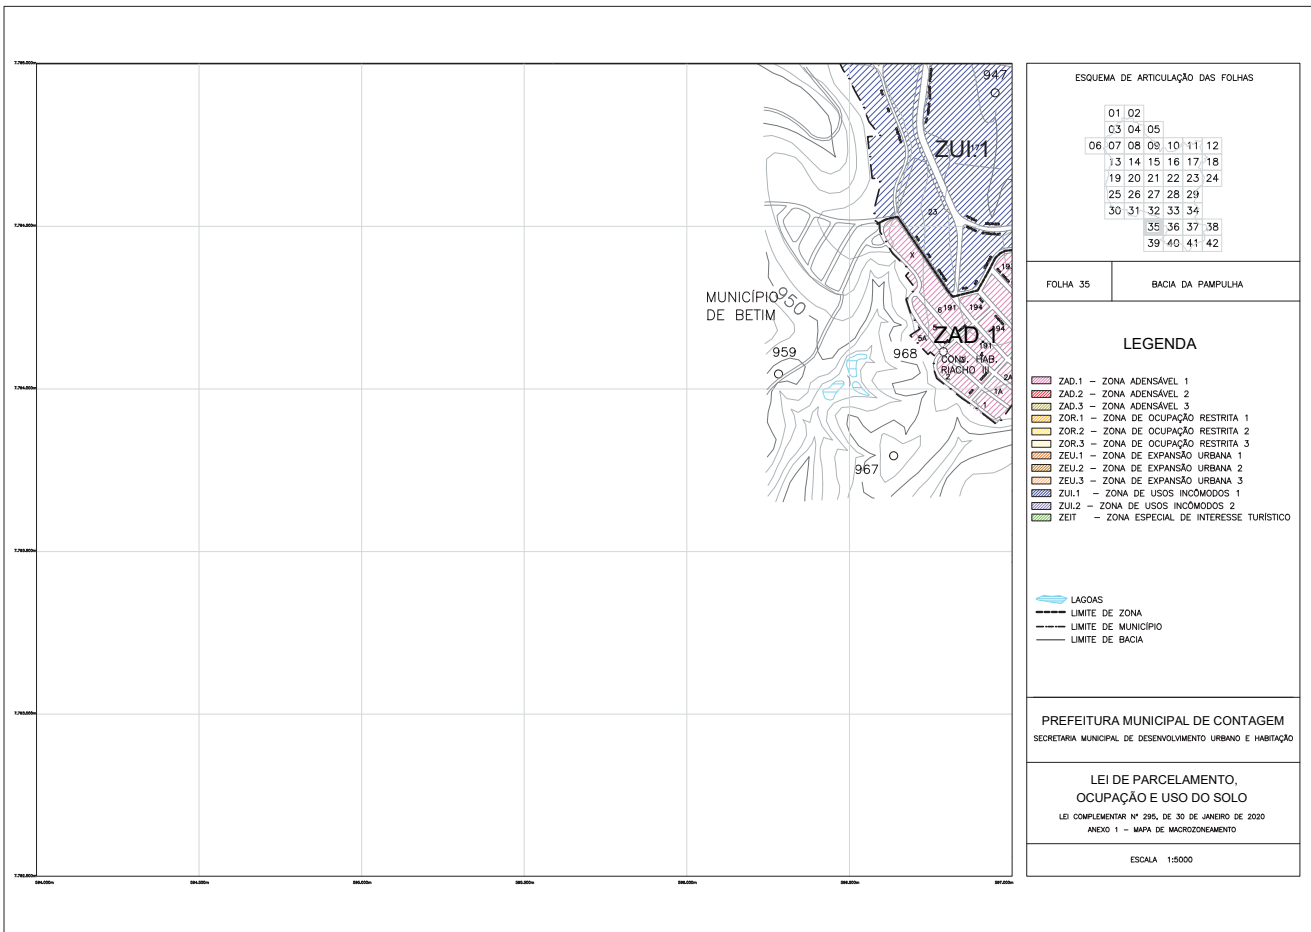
947
ZUI 1
23
MUNICÍPIO DE BETIM
950
959
968
ZAD 1
CONJ. HAB. RIACHO III
967
191
194
5A
1A
2A
1
19

ESQUEMA DE ARTICULAÇÃO DAS FOLHAS

| | 01 | 02 | | | | |
|---|---|---|---|---|---|---|
| | 03 | 04 | 05 | | | |
| 06 | 07 | 08 | 09 | 10 | 11 | 12 |
| | 13 | 14 | 15 | 16 | 17 | 18 |
| | 19 | 20 | 21 | 22 | 23 | 24 |
| | 25 | 26 | 27 | 28 | 29 | |
| | 30 | 31 | 32 | 33 | 34 | |
| | | | 35 | 36 | 37 | 38 |
| | | | 39 | 40 | 41 | 42 |

FOLHA 35
BACIA DA PAMPULHA

LEGENDA
ZAD.1 – ZONA ADENSÁVEL 1
ZAD.2 – ZONA ADENSÁVEL 2
ZAD.3 – ZONA ADENSÁVEL 3
ZOR.1 – ZONA DE OCUPAÇÃO RESTRITA 1
ZOR.2 – ZONA DE OCUPAÇÃO RESTRITA 2
ZOR.3 – ZONA DE OCUPAÇÃO RESTRITA 3
ZEU.1 – ZONA DE EXPANSÃO URBANA 1
ZEU.2 – ZONA DE EXPANSÃO URBANA 2
ZEU.3 – ZONA DE EXPANSÃO URBANA 3
ZUI.1 – ZONA DE USOS INCÔMODOS 1
ZUI.2 – ZONA DE USOS INCÔMODOS 2
ZEIT – ZONA ESPECIAL DE INTERESSE TURÍSTICO

LAGOAS
LIMITE DE ZONA
LIMITE DE MUNICÍPIO
LIMITE DE BACIA

PREFEITURA MUNICIPAL DE CONTAGEM
SECRETARIA MUNICIPAL DE DESENVOLVIMENTO URBANO E HABITAÇÃO

LEI DE PARCELAMENTO, OCUPAÇÃO E USO DO SOLO
LEI COMPLEMENTAR Nº 295, DE 30 DE JANEIRO DE 2020
ANEXO 1 – MAPA DE MACROZONEAMENTO

ESCALA 1:5000